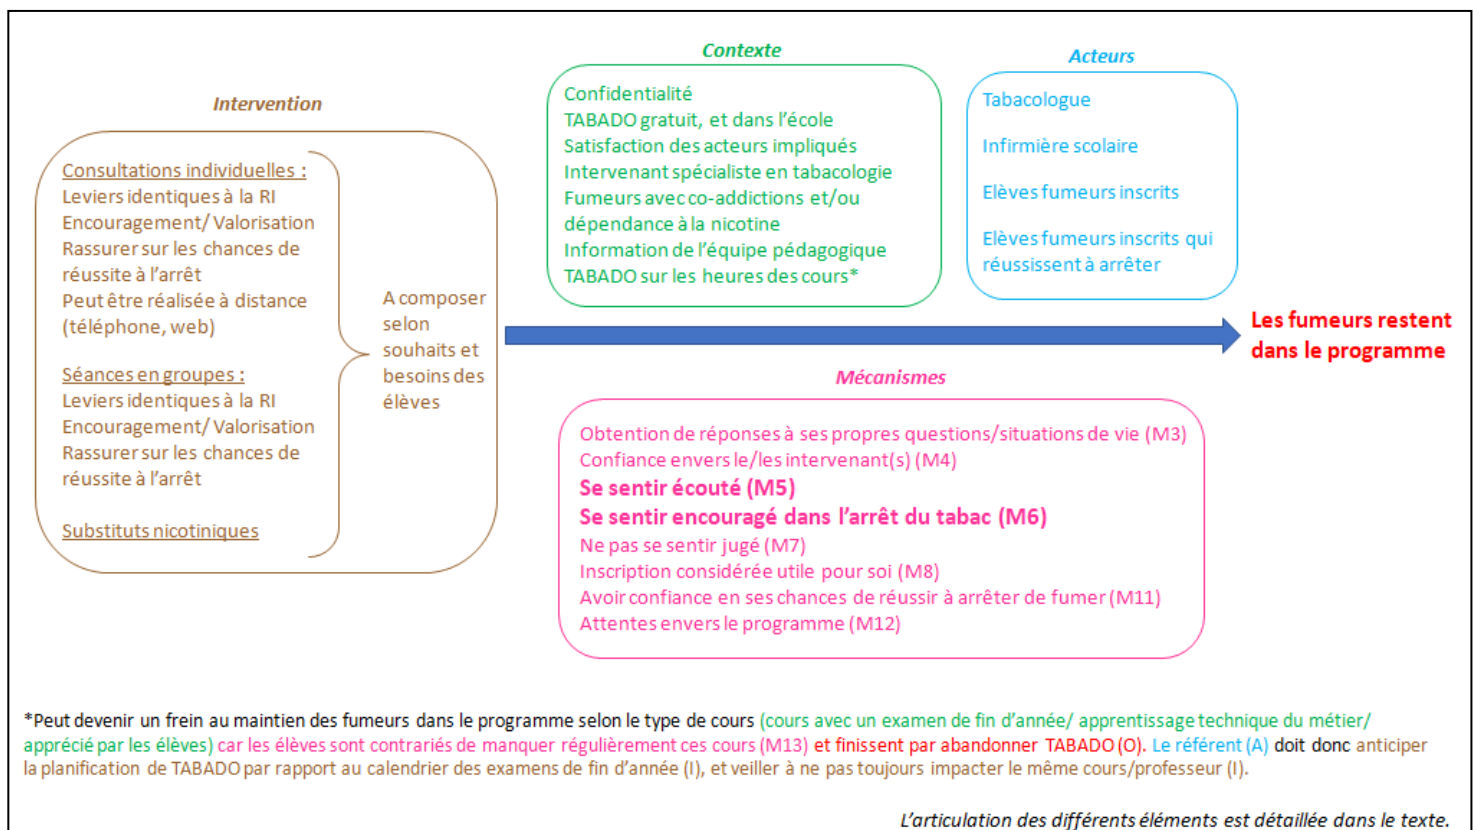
Intervention

Consultations individuelles :
Leviers identiques à la RI
Encouragement/ Valorisation
Rassurer sur les chances de réussite à l'arrêt
Peut être réalisée à distance (téléphone, web)

Séances en groupes :
Leviers identiques à la RI
Encouragement/ Valorisation
Rassurer sur les chances de réussite à l'arrêt

Substituts nicotiniques

A composer selon souhaits et besoins des élèves

Contexte

Confidentialité
TABADO gratuit, et dans l'école
Satisfaction des acteurs impliqués
Intervenant spécialiste en tabacologie
Fumeurs avec co-addictions et/ou dépendance à la nicotine
Information de l'équipe pédagogique
TABADO sur les heures des cours*

Acteurs

Tabacologue
Infirmière scolaire
Elèves fumeurs inscrits
Elèves fumeurs inscrits qui réussissent à arrêter

Les fumeurs restent dans le programme

Mécanismes

Obtention de réponses à ses propres questions/situations de vie (M3)
Confiance envers le/les intervenant(s) (M4)
Se sentir écouté (M5)
Se sentir encouragé dans l'arrêt du tabac (M6)
Ne pas se sentir jugé (M7)
Inscription considérée utile pour soi (M8)
Avoir confiance en ses chances de réussir à arrêter de fumer (M11)
Attentes envers le programme (M12)

*Peut devenir un frein au maintien des fumeurs dans le programme selon le type de cours (cours avec un examen de fin d'année/ apprentissage technique du métier/ apprécié par les élèves) car les élèves sont contrariés de manquer régulièrement ces cours (M13) et finissent par abandonner TABADO (O). Le référent (A) doit donc anticiper la planification de TABADO par rapport au calendrier des examens de fin d'année (I), et veiller à ne pas toujours impacter le même cours/professeur (I).

L'articulation des différents éléments est détaillée dans le texte.